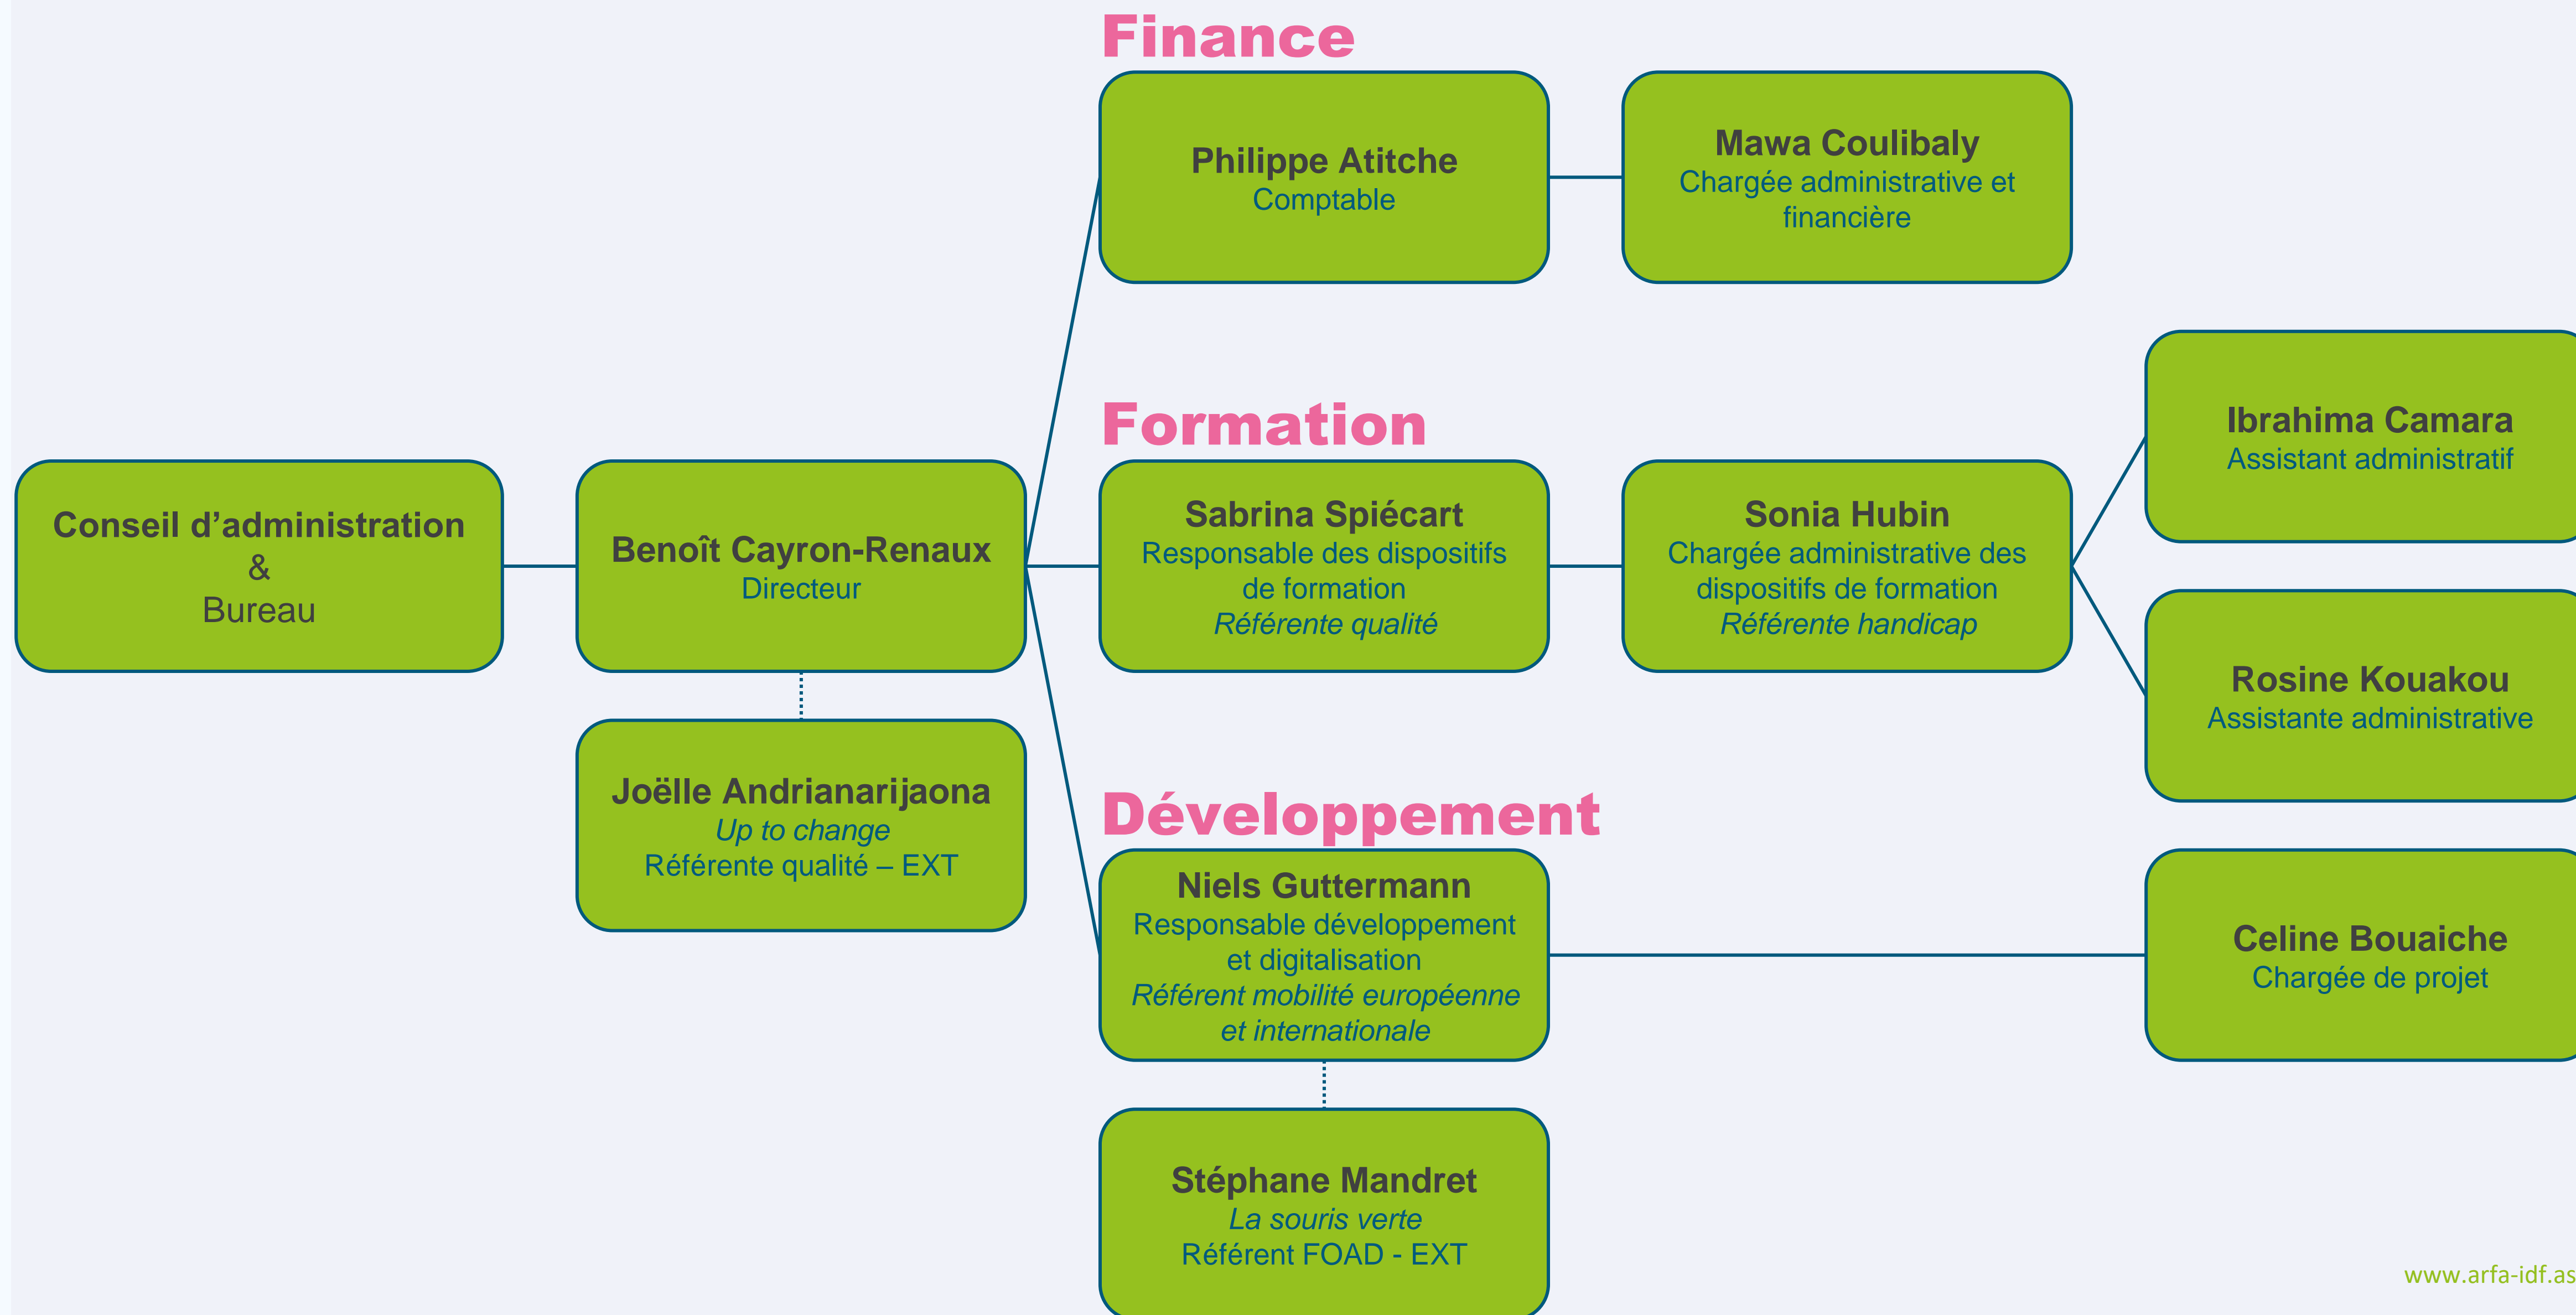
Conseil d’administration
&
Bureau

Benoît Cayron-Renaux
Directeur

Joëlle Andrianarijaona
*Up to change*
Référente qualité – EXT

Finance

Philippe Atitche
Comptable

Mawa Coulibaly
Chargée administrative et financière

Formation

Sabrina Spiécart
Responsable des dispositifs de formation
*Référente qualité*

Sonia Hubin
Chargée administrative des dispositifs de formation
*Référente handicap*

Ibrahima Camara
Assistant administratif

Rosine Kouakou
Assistante administrative

Développement

Niels Guttermann
Responsable développement et digitalisation
*Référent mobilité européenne et internationale*

Celine Bouaiche
Chargée de projet

Stéphane Mandret
*La souris verte*
Référent FOAD - EXT

www.arfa-idf.as